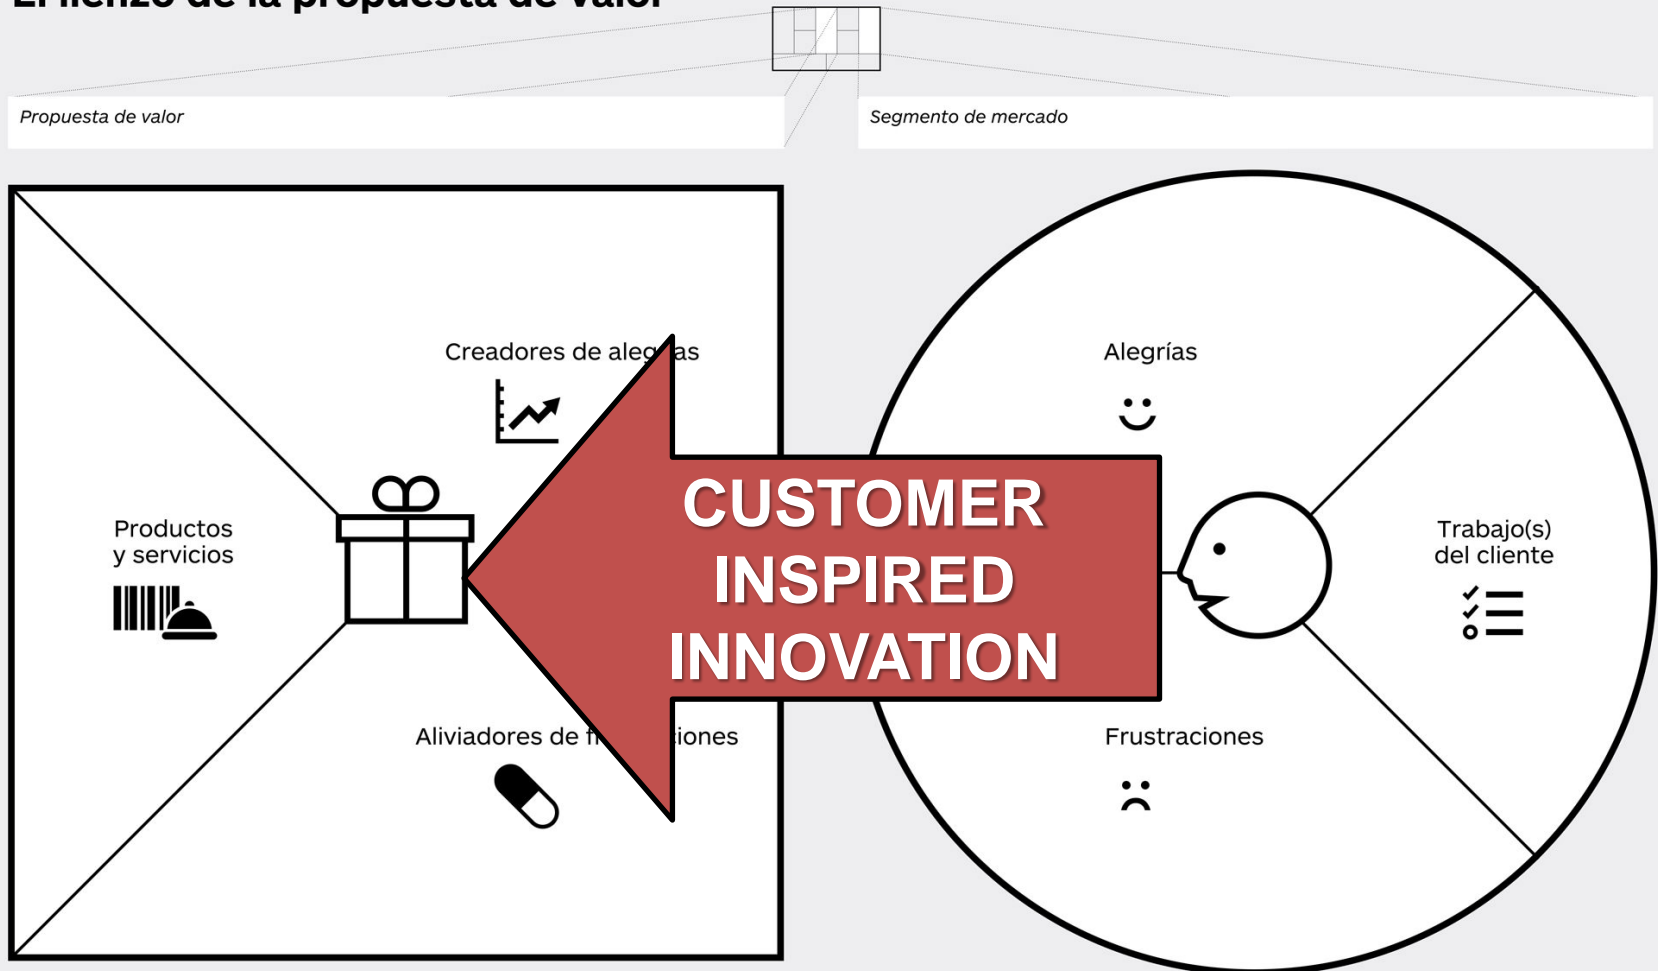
El lienzo de la propuesta de valor

Propuesta de valor

Segmento de mercado

Creadores de aleg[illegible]as

Productos y servicios

Aliviadores de fr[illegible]iones

CUSTOMER INSPIRED INNOVATION

Alegrías

Trabajo(s) del cliente

Frustraciones